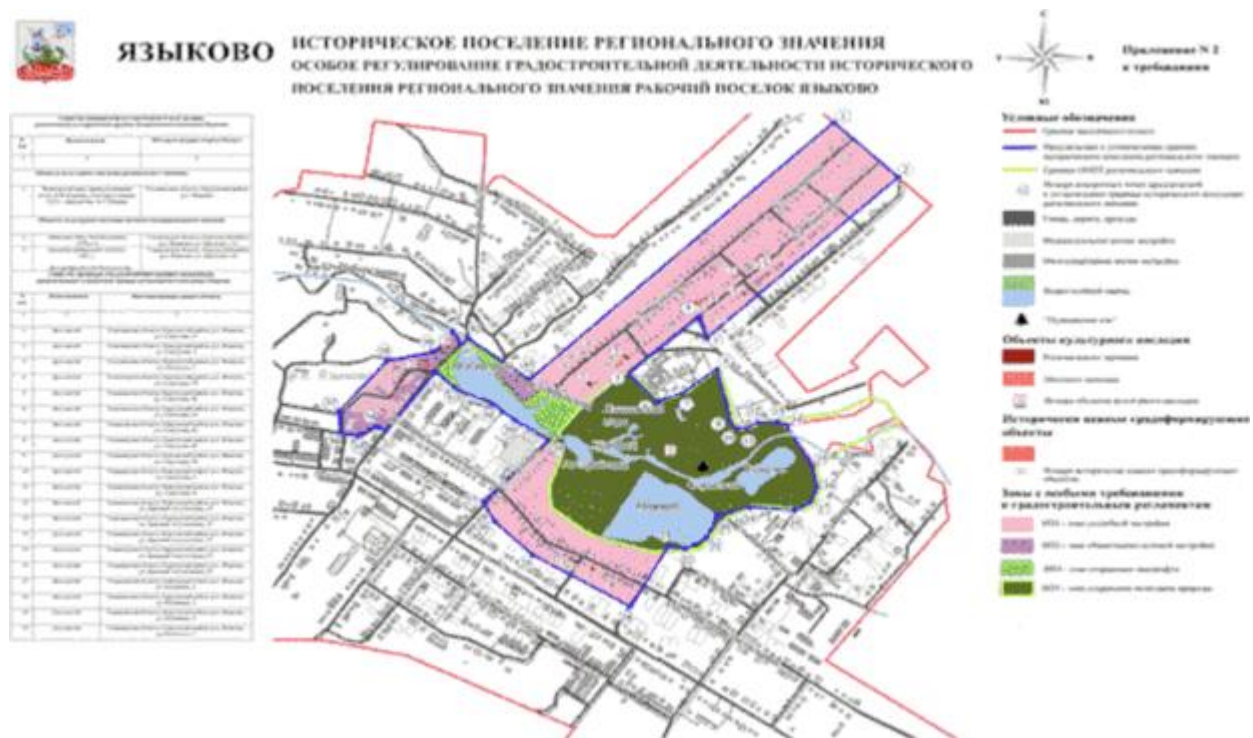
ЯЗЫКОВО

ИСТОРИЧЕСКОЕ ПОСЕЛЕНИЕ РЕГИОНАЛЬНОГО ЗНАЧЕНИЯ
ОСОБОЕ РЕГУЛИРОВАНИЕ ГРАДОСТРОИТЕЛЬНОЙ ДЕЯТЕЛЬНОСТИ ИСТОРИЧЕСКОГО ПОСЕЛЕНИЯ РЕГИОНАЛЬНОГО ЗНАЧЕНИЯ РАБОЧИЙ ПОСЕЛОК ЯЗЫКОВО

Приложение № 2
к требованиям

Условные обозначения

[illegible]

Объекты культурного наследия

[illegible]

Исторически ценные градоформирующие объекты

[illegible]

Зоны с особыми требованиями к градостроительным регламентам

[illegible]